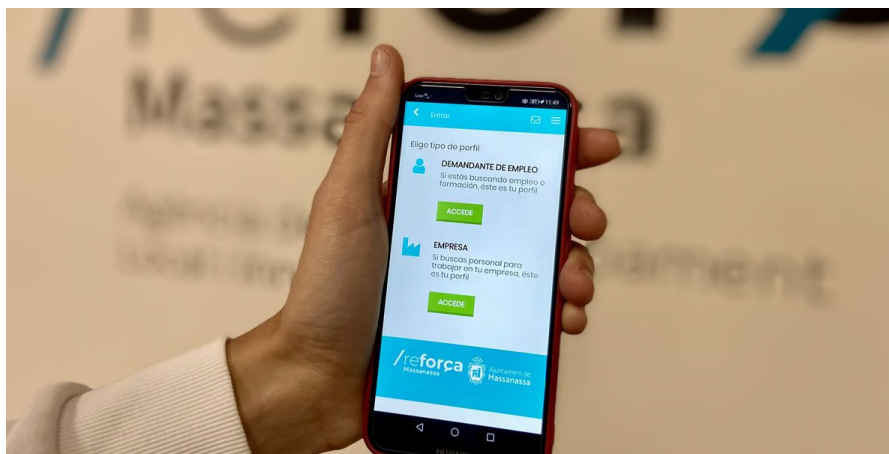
/reforça
Massa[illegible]a

11:49

Entrar

Elige tipo de perfil

DEMANDANTE DE EMPLEO
Si estás buscando empleo o formación, éste es tu perfil

ACCEDE

EMPRESA
Si buscas personal para trabajar en tu empresa, éste es tu perfil

ACCEDE

/reforça
Massanassa

Ajuntament de Massanassa